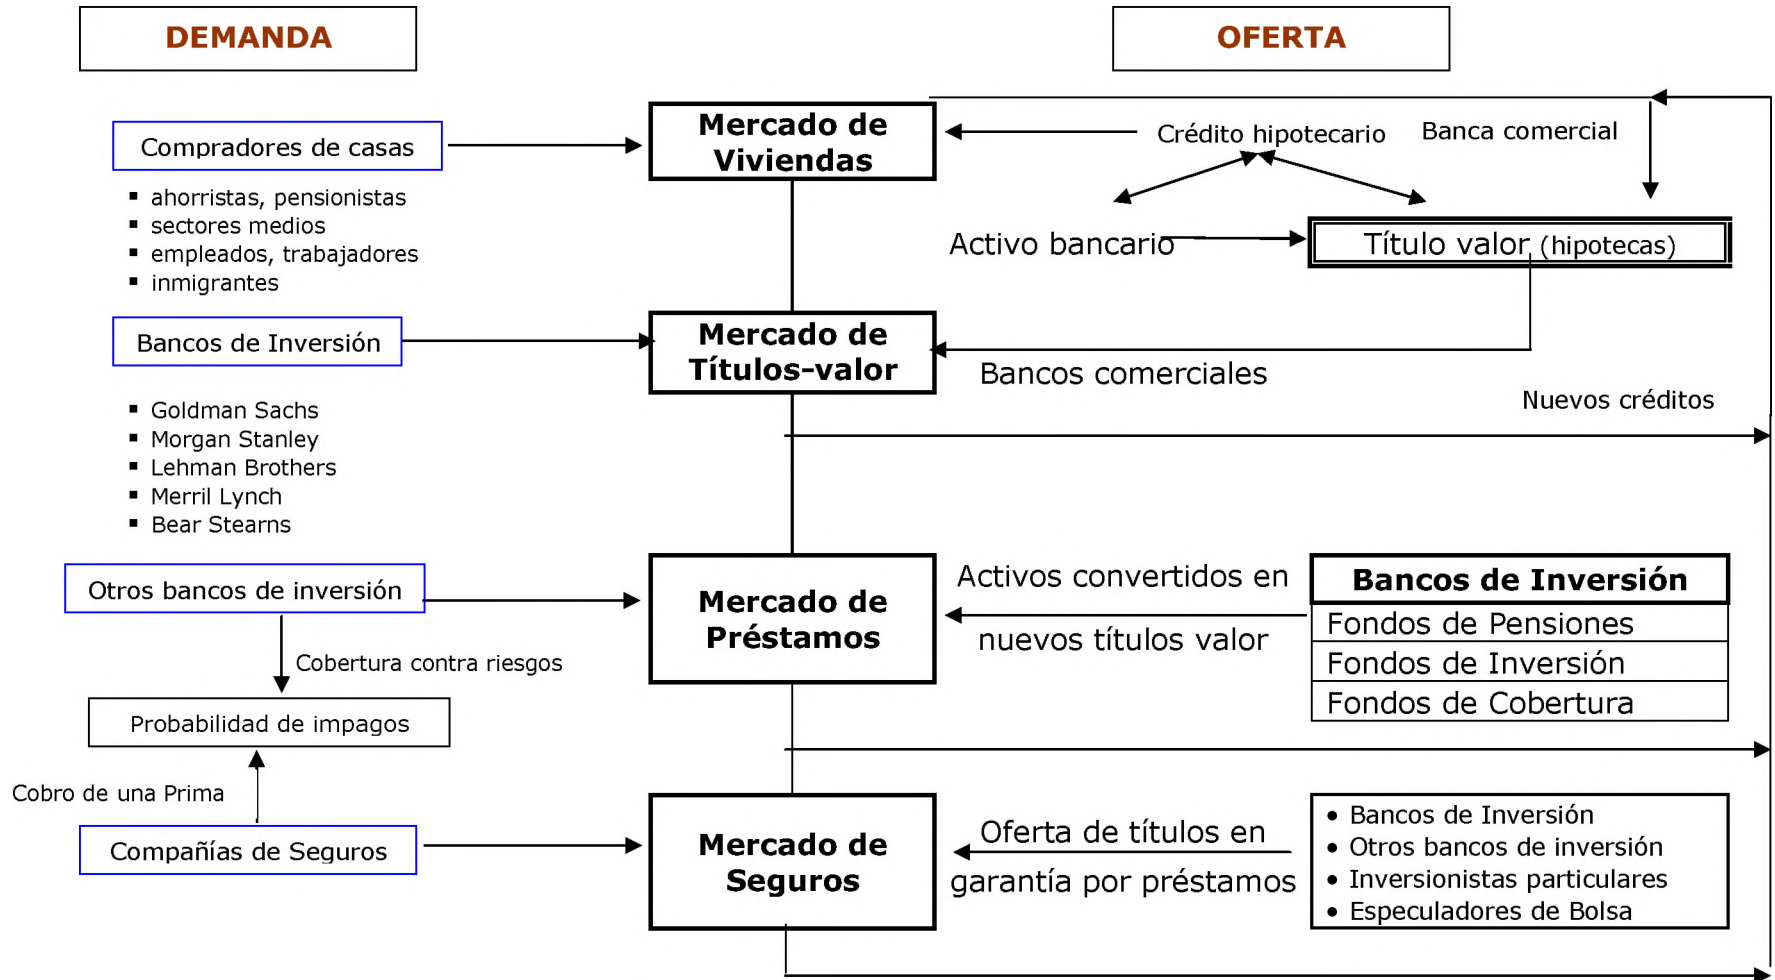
DEMANDA

OFERTA

Compradores de casas

- ahorristas, pensionistas
- sectores medios
- empleados, trabajadores
- inmigrantes

Mercado de Viviendas

Crédito hipotecario

Banca comercial

Activo bancario

Título valor (hipotecas)

Bancos de Inversión

- Goldman Sachs
- Morgan Stanley
- Lehman Brothers
- Merril Lynch
- Bear Stearns

Mercado de Títulos-valor

Bancos comerciales

Nuevos créditos

Otros bancos de inversión

Cobertura contra riesgos

Probabilidad de impagos

Mercado de Préstamos

Activos convertidos en nuevos títulos valor

| Bancos de Inversión |
|---|
| Fondos de Pensiones |
| Fondos de Inversión |
| Fondos de Cobertura |

Cobro de una Prima

Compañías de Seguros

Mercado de Seguros

Oferta de títulos en garantía por préstamos

- Bancos de Inversión
- Otros bancos de inversión
- Inversionistas particulares
- Especuladores de Bolsa